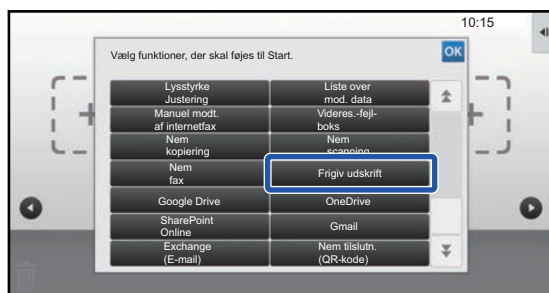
10:15

Vælg funktioner, der skal føjes til Start.

OK

Lysstyrke Justering

Liste over mod. data

Manuel modt. af internetfax

Videres.-fejl-boks

Nem kopiering

Nem scanning

Nem fax

Frigiv udskrift

Google Drive

OneDrive

SharePoint Online

Gmail

Exchange (E-mail)

Nem tilslutn. (QR-kode)